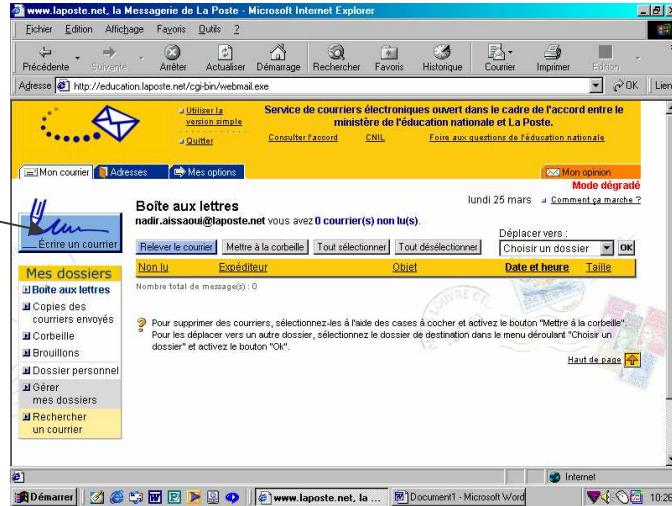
www.laposte.net, la Messagerie de La Poste - Microsoft Internet Explorer

Fichier Edition Affichage Favoris Outils ?

Précédente Suivante Arrêter Actualiser Démarrage Rechercher Favoris Historique Courrier Imprimer Edition

Adresse http://education.laposte.net/cgi-bin/webmail.exe OK Liens

Utiliser la version simple
Quitter

Service de courriers électroniques ouvert dans le cadre de l'accord entre le ministère de l'éducation nationale et La Poste.

Consulter l'accord CNIL Foire aux questions de l'éducation nationale

Mon courrier Adresses Mes options

Mon opinion
Mode dégradé

Écrire un courrier

Boîte aux lettres

lundi 25 mars Comment ça marche ?

nadir.aissaoui@laposte.net vous avez 0 courrier(s) non lu(s).

Déplacer vers :

Relever le courrier Mettre à la corbeille Tout sélectionner Tout désélectionner Choisir un dossier OK

| Non lu | Expéditeur | Objet | Date et heure | Taille |
|---|---|---|---|---|

Nombre total de message(s) : 0

Mes dossiers
Boîte aux lettres
Copies des courriers envoyés
Corbeille
Brouillons
Dossier personnel
Gérer mes dossiers
Rechercher un courrier

Pour supprimer des courriers, sélectionnez-les à l'aide des cases à cocher et activez le bouton "Mettre à la corbeille". Pour les déplacer vers un autre dossier, sélectionnez le dossier de destination dans le menu déroulant "Choisir un dossier" et activez le bouton "Ok".

Haut de page

Internet

Démarrer www.laposte.net, la ... Document1 - Microsoft Word 10:26